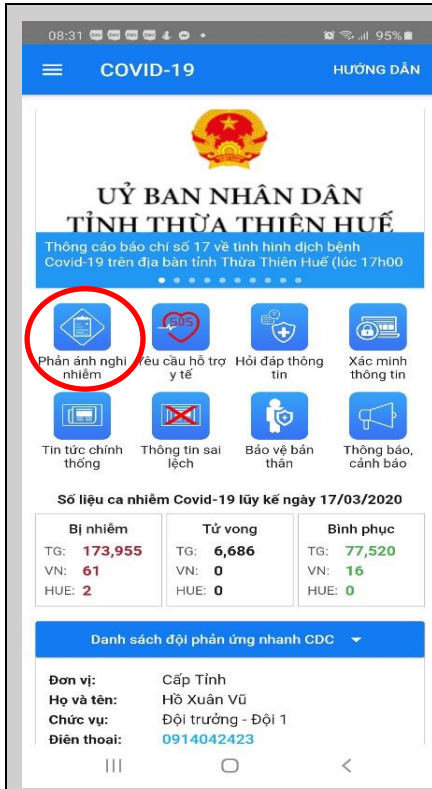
08:31 95%

COVID-19 HƯỚNG DẪN

UỶ BAN NHÂN DÂN
TỈNH THỪA THIÊN HUẾ

Thông cáo báo chí số 17 về tình hình dịch bệnh Covid-19 trên địa bàn tỉnh Thừa Thiên Huế (lúc 17h00

Phản ánh nghi nhiễm
Yêu cầu hỗ trợ y tế
Hỏi đáp thông tin
Xác minh thông tin
Tin tức chính thống
Thông tin sai lệch
Bảo vệ bản thân
Thông báo, cảnh báo

Số liệu ca nhiễm Covid-19 lũy kế ngày 17/03/2020

| Bị nhiễm | Tử vong | Bình phục |
|---|---|---|
| TG: 173,955 | TG: 6,686 | TG: 77,520 |
| VN: 61 | VN: 0 | VN: 16 |
| HUE: 2 | HUE: 0 | HUE: 0 |

Danh sách đội phản ứng nhanh CDC

Đơn vị: Cấp Tỉnh
Họ và tên: Hồ Xuân Vũ
Chức vụ: Đội trưởng - Đội 1
Điện thoại: 0914042423